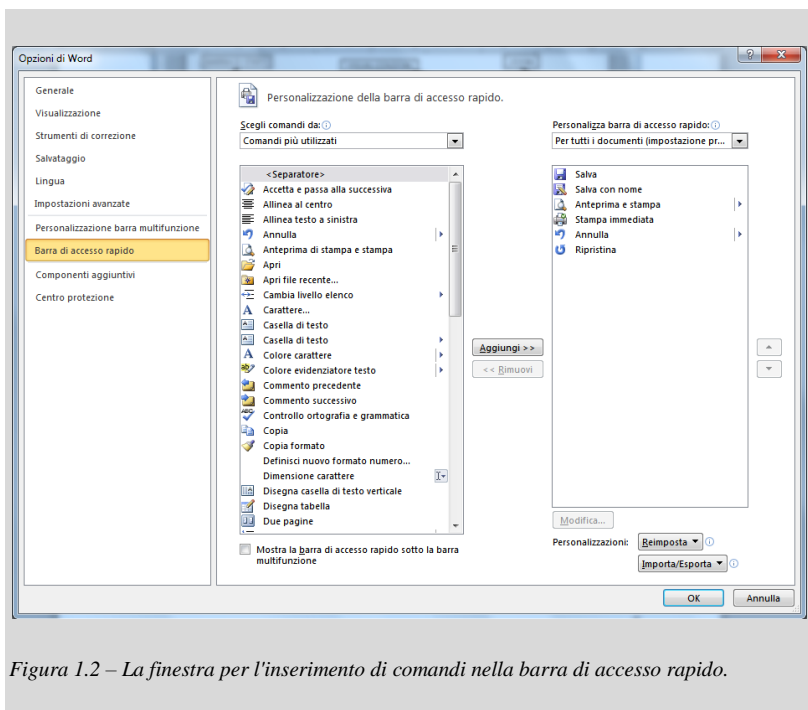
Opzioni di Word

Generale
Visualizzazione
Strumenti di correzione
Salvataggio
Lingua
Impostazioni avanzate
Personalizzazione barra multifunzione
Barra di accesso rapido
Componenti aggiuntivi
Centro protezione

Personalizzazione della barra di accesso rapido.

Scegli comandi da:
Comandi più utilizzati

<Separatore>
Accetta e passa alla successiva
Allinea al centro
Allinea testo a sinistra
Annulla
Anteprima di stampa e stampa
Apri
Apri file recente...
Cambia livello elenco
Carattere...
Casella di testo
Casella di testo
Colore carattere
Colore evidenziatore testo
Commento precedente
Commento successivo
Controllo ortografia e grammatica
Copia
Copia formato
Definisci nuovo formato numero...
Dimensione carattere
Disegna casella di testo verticale
Disegna tabella
Due pagine

Mostra la barra di accesso rapido sotto la barra multifunzione

Aggiungi >>
<< Rimuovi

Personalizza barra di accesso rapido:
Per tutti i documenti (impostazione pr...

Salva
Salva con nome
Anteprima e stampa
Stampa immediata
Annulla
Ripristina

Modifica...
Personalizzazioni: Reimposta
Importa/Esporta

OK
Annulla

Figura 1.2 – La finestra per l'inserimento di comandi nella barra di accesso rapido.